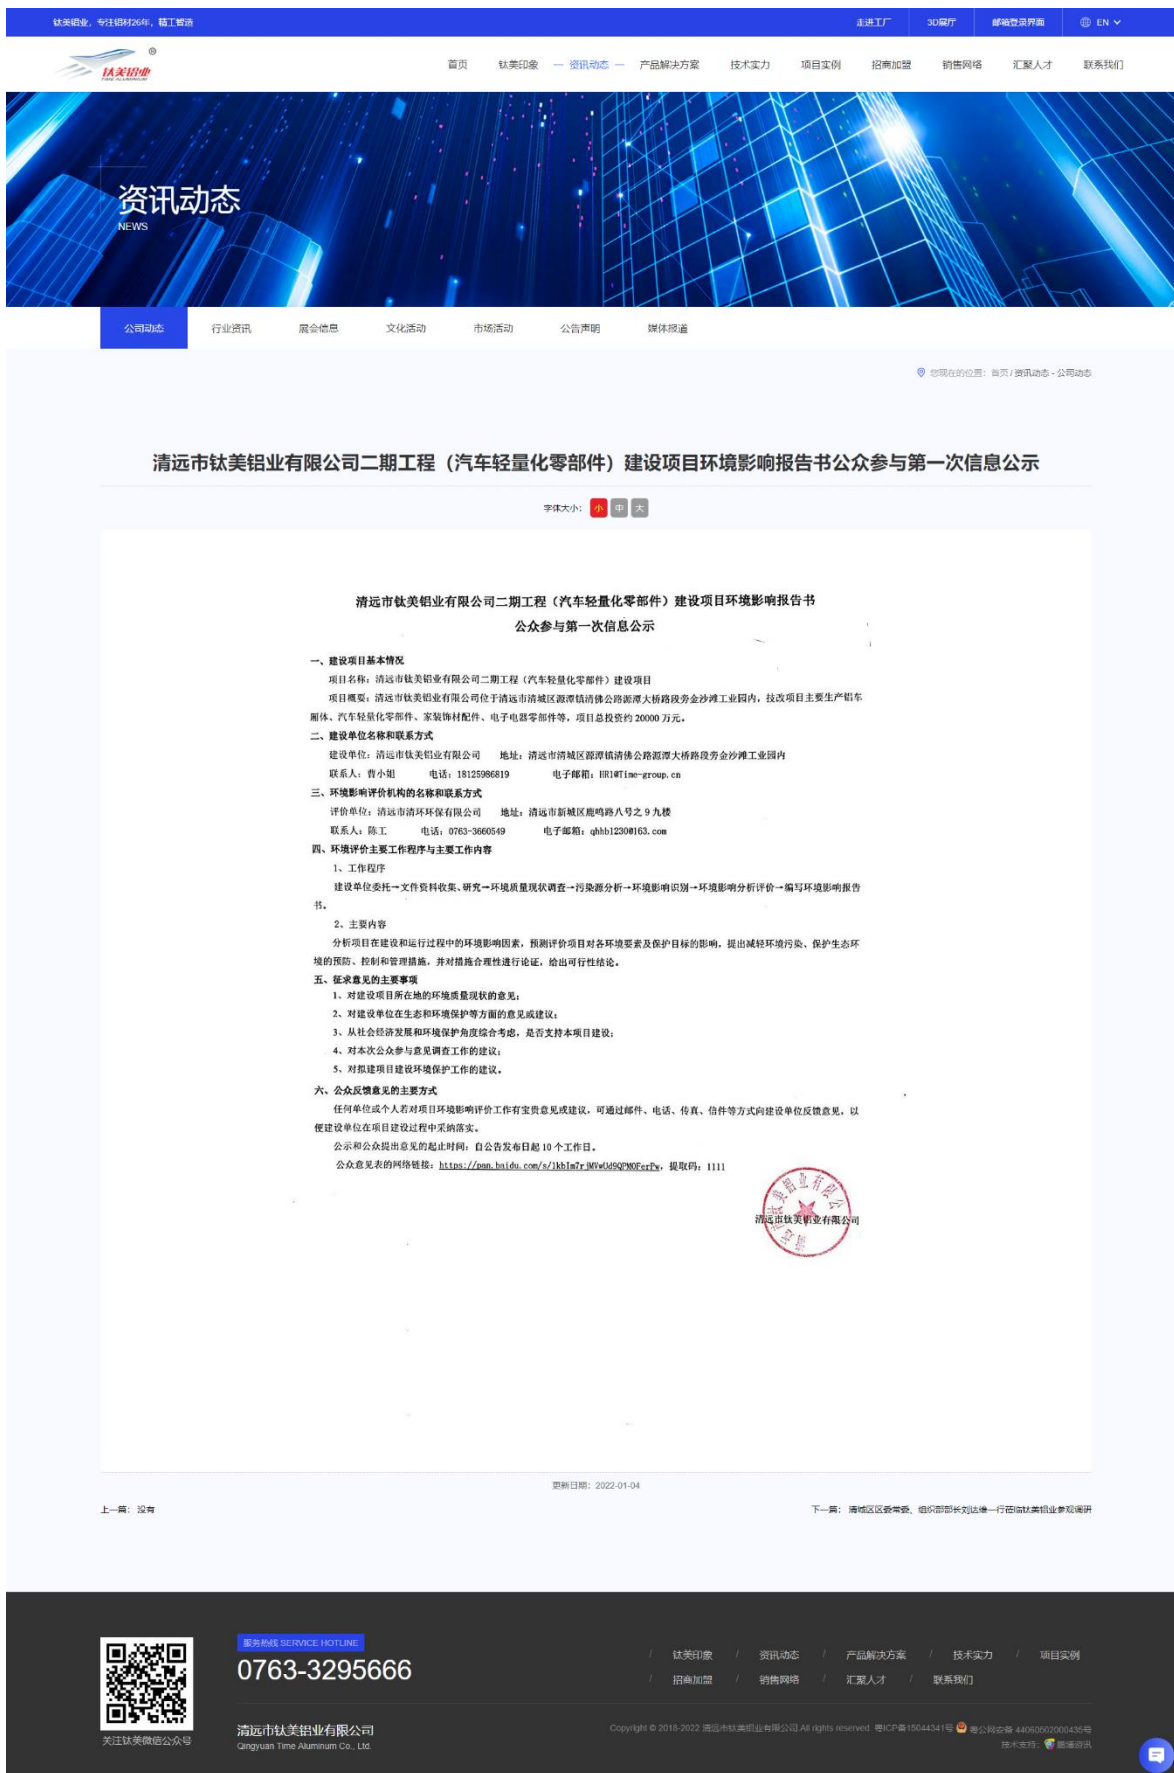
钛美铝业，专注铝材26年，精工智造

走进工厂 3D展厅 邮箱登录界面 EN

钛美铝业 TIME ALUMINUM

首页 钛美印象 资讯动态 产品解决方案 技术实力 项目实例 招商加盟 销售网络 汇聚人才 联系我们

资讯动态
NEWS

公司动态 行业资讯 展会信息 文化活动 市场活动 公告声明 媒体报道

您现在的位置：首页 / 资讯动态 - 公司动态

清远市钛美铝业有限公司二期工程（汽车轻量化零部件）建设项目环境影响报告书公众参与第一次信息公示

字体大小： 小 中 大

清远市钛美铝业有限公司二期工程（汽车轻量化零部件）建设项目环境影响报告书
公众参与第一次信息公示

一、建设项目基本情况

项目名称：清远市钛美铝业有限公司二期工程（汽车轻量化零部件）建设项目

项目概要：清远市钛美铝业有限公司位于清远市清城区源潭镇清佛公路源潭大桥路段旁金沙滩工业园内，技改项目主要生产铝车厢体、汽车轻量化零部件、家装饰材配件、电子电器零部件等，项目总投资约 20000 万元。

二、建设单位名称和联系方式

建设单位：清远市钛美铝业有限公司 地址：清远市清城区源潭镇清佛公路源潭大桥路段旁金沙滩工业园内

联系人：曹小姐 电话：18125986819 电子邮箱：HR1@Time-group.cn

三、环境影响评价机构的名称和联系方式

评价单位：清远市清环环保有限公司 地址：清远市新城区鹿鸣路八号之 9 九楼

联系人：陈工 电话：0763-3660549 电子邮箱：qhhb123@163.com

四、环境评价主要工作程序与主要工作内容

1、工作程序

建设单位委托→文件资料收集、研究→环境质量现状调查→污染源分析→环境影响识别→环境影响分析评价→编写环境影响报告书。

2、主要内容

分析项目在建设和运行过程中的环境影响因素，预测评价项目对各环境要素及保护目标的影响，提出减轻环境污染、保护生态环境的预防、控制和管理措施，并对措施合理性进行论证，给出可行性结论。

五、征求意见的主要事项

1、对建设项目所在地的环境质量现状的意见；

2、对建设单位在生态和环境保护等方面的意见或建议；

3、从社会经济发展和环境保护角度综合考虑，是否支持本项目建设；

4、对本次公众参与意见调查工作的建议；

5、对拟建项目建设环境保护工作的建议。

六、公众反馈意见的主要方式

任何单位或个人若对项目环境影响评价工作有宝贵意见或建议，可通过邮件、电话、传真、信件等方式向建设单位反馈意见，以便建设单位在项目建设过程中采纳落实。

公示和公众提出意见的起止时间：自公告发布日起 10 个工作日。

公众意见表的网络链接：https://pan.baidu.com/s/1kbIm7rjMVwUd9QPM0FerPw，提取码：1111

清远市钛美铝业有限公司

更新日期：2022-01-04

上一篇：没有

下一篇：清城区区委常委、组织部部长刘达锋一行莅临钛美铝业参观调研

关注钛美微信公众号

服务热线 SERVICE HOTLINE
0763-3295666

清远市钛美铝业有限公司
Qingyuan Time Aluminum Co., Ltd.

钛美印象 / 资讯动态 / 产品解决方案 / 技术实力 / 项目实例
招商加盟 / 销售网络 / 汇聚人才 / 联系我们

Copyright © 2018-2022 清远市钛美铝业有限公司 All rights reserved. 粤ICP备15044341号 粤公网安备 44060502000436号
技术支持：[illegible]